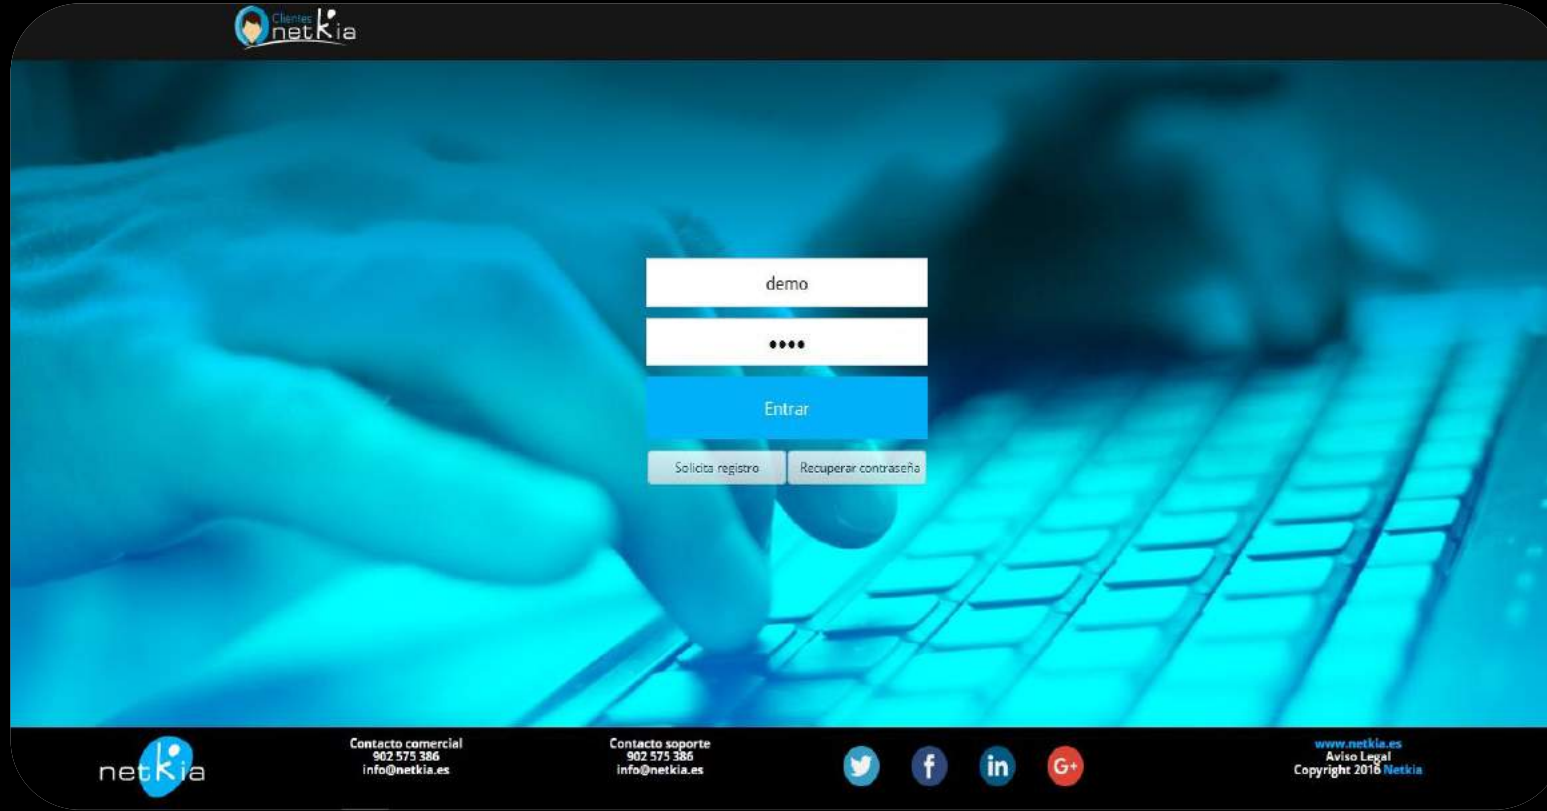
Clientes netkia

demo

••••

Entrar

Solicita registro

Recuperar contraseña

netkia

Contacto comercial
902 575 386
info@netkia.es

Contacto soporte
902 575 386
info@netkia.es

in

G+

www.netkia.es
Aviso Legal
Copyright 2016 Netkia